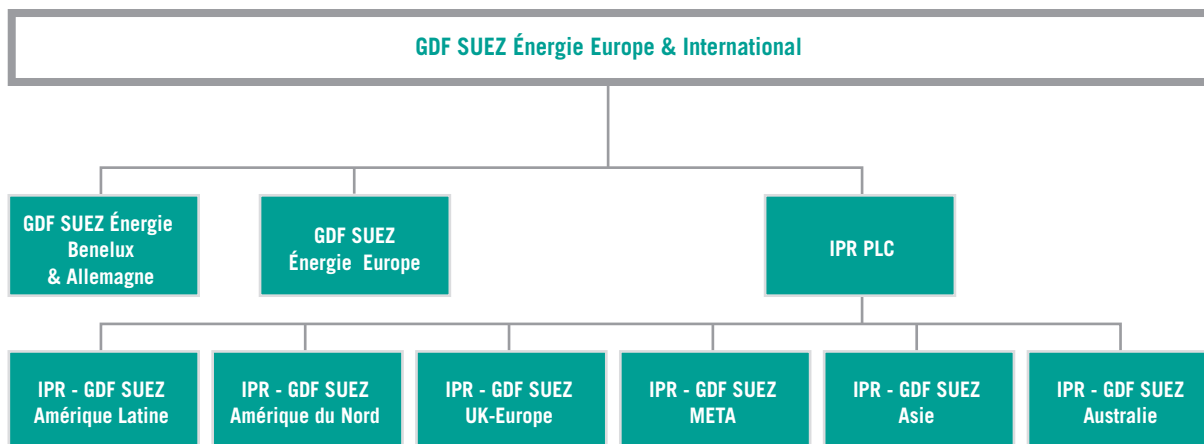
GDF SUEZ Énergie Europe & International

GDF SUEZ Énergie Benelux & Allemagne

GDF SUEZ Énergie Europe

IPR PLC

IPR - GDF SUEZ Amérique Latine

IPR - GDF SUEZ Amérique du Nord

IPR - GDF SUEZ UK-Europe

IPR - GDF SUEZ META

IPR - GDF SUEZ Asie

IPR - GDF SUEZ Australie